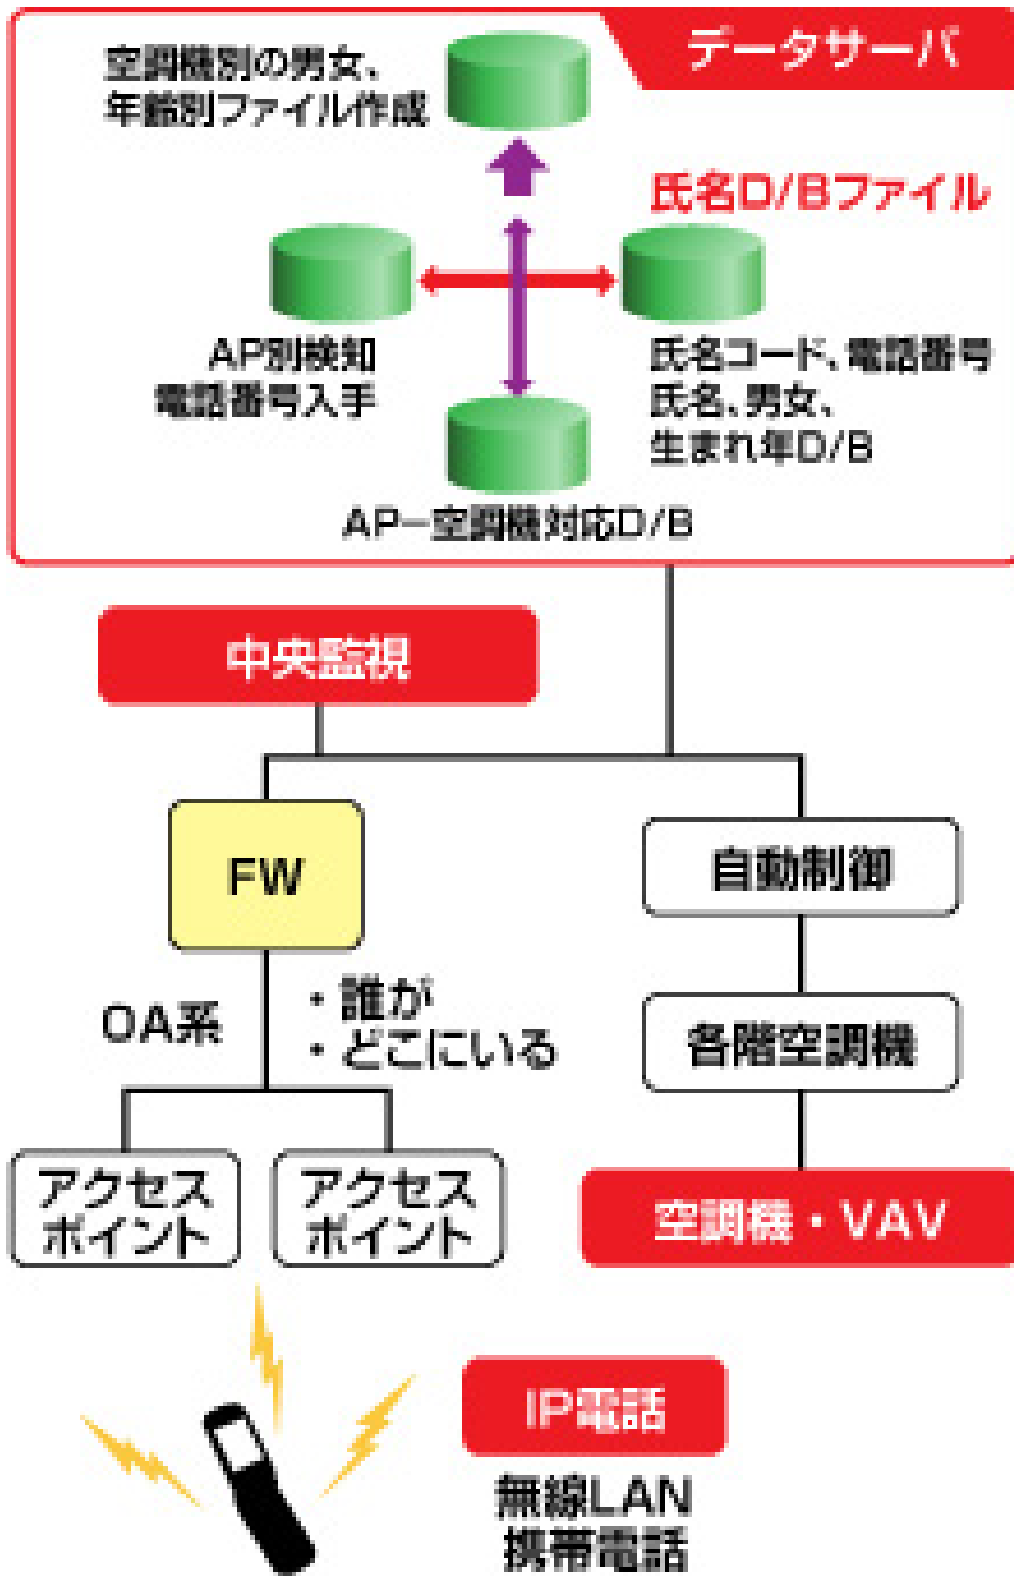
データサーバ

空調機別の男女、年齢別ファイル作成

氏名D/Bファイル

AP別検知
電話番号入手

氏名コード、電話番号
氏名、男女、
生まれ年D/B

AP−空調機対応D/B

中央監視

FW

自動制御

OA系

・誰が
・どこにいる

各階空調機

アクセスポイント

アクセスポイント

空調機・VAV

IP電話

無線LAN
携帯電話